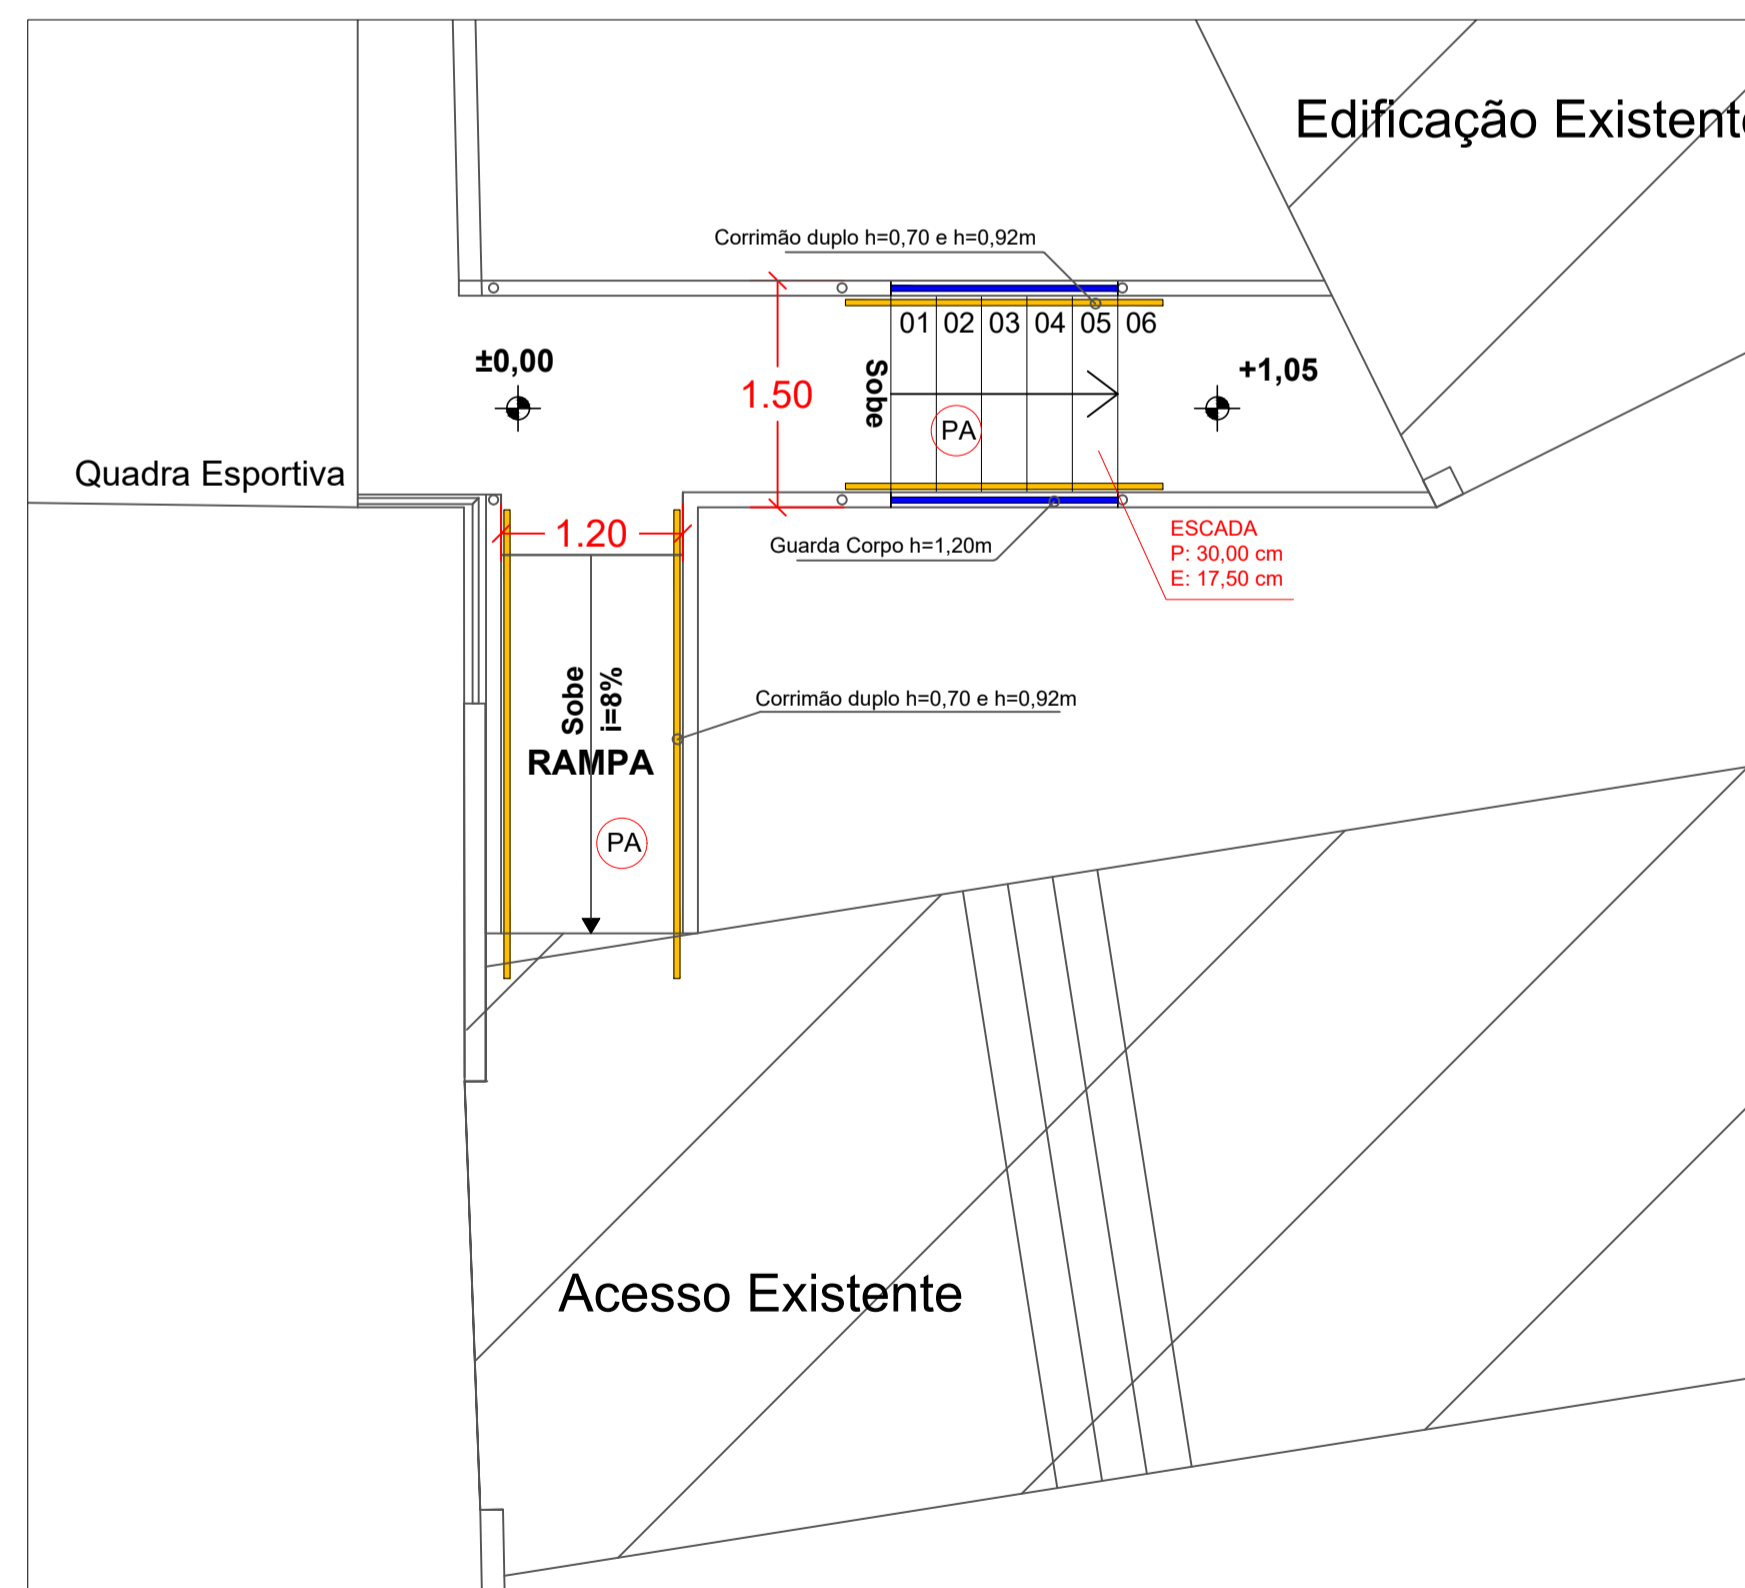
Edificação Existent

Corrimão duplo h=0,70 e h=0,92m

01 02 03 04 05 06

±0,00

1.50

Sobe

PA

+1,05

Quadra Esportiva

1.20

Guarda Corpo h=1,20m

ESCADA
P: 30,00 cm
E: 17,50 cm

Sobe
i=8%

RAMPA

Corrimão duplo h=0,70 e h=0,92m

PA

Acesso Existente